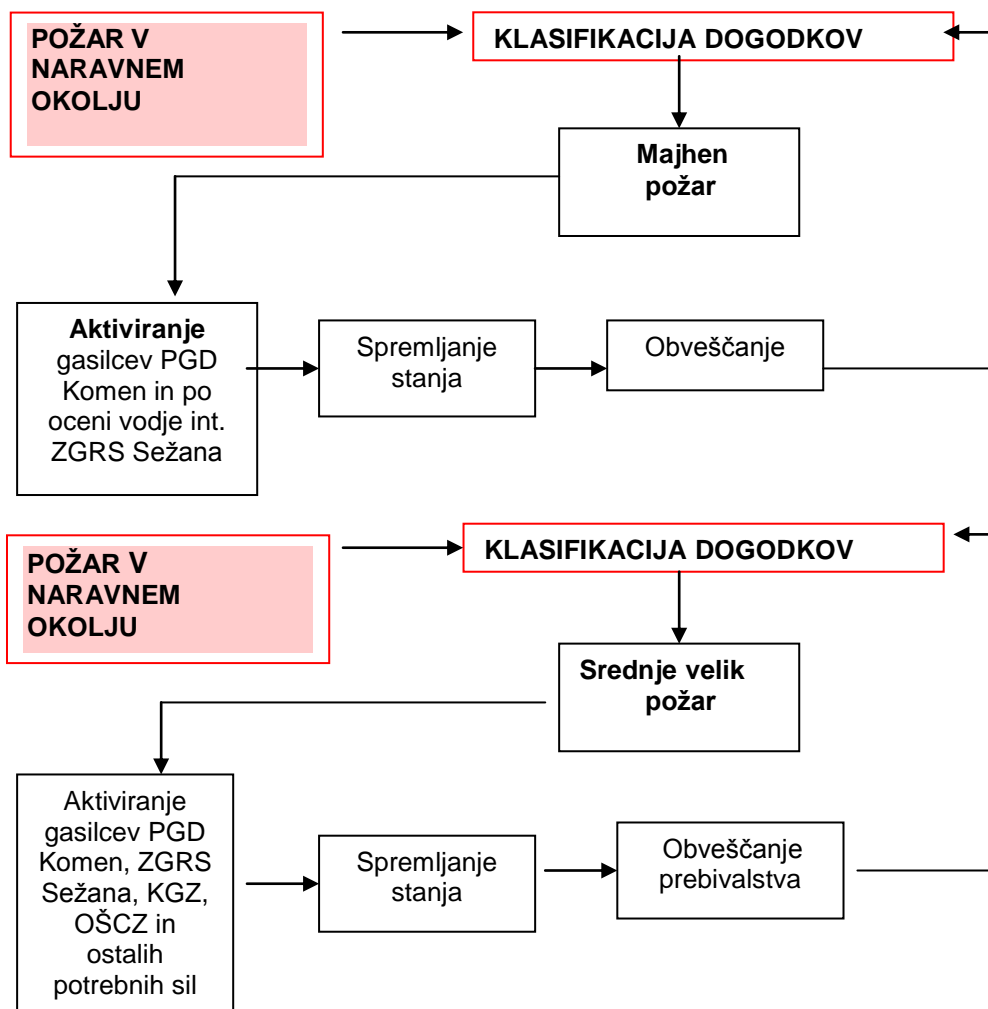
POŽAR V NARAVNEM OKOLJU

KLASIFIKACIJA DOGODKOV

Majhen požar

Aktiviranje gasilcev PGD Komen in po oceni vodje int. ZGRS Sežana

Spremljanje stanja

Obveščanje

POŽAR V NARAVNEM OKOLJU

KLASIFIKACIJA DOGODKOV

Srednje velik požar

Aktiviranje gasilcev PGD Komen, ZGRS Sežana, KGZ, OŠCZ in ostalih potrebnih sil

Spremljanje stanja

Obveščanje prebivalstva